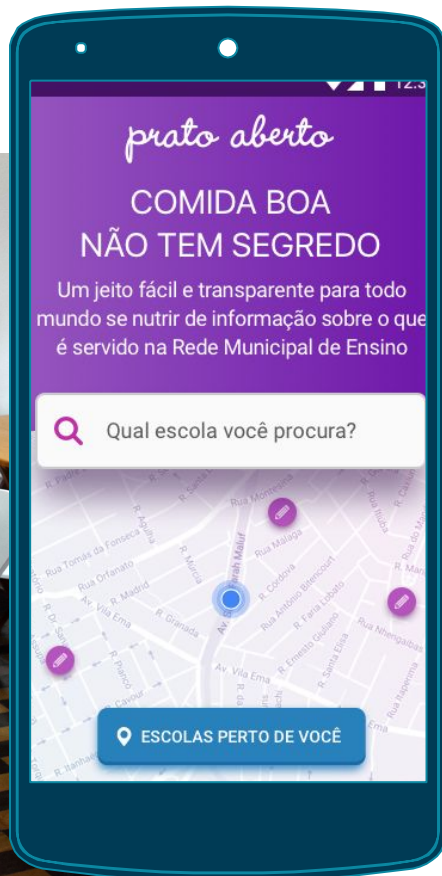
12:3

prato aberto

COMIDA BOA
NÃO TEM SEGREDO

Um jeito fácil e transparente para todo mundo se nutrir de informação sobre o que é servido na Rede Municipal de Ensino

Qual escola você procura?

Rua Montevideu
Rua Tomás da Fonseca
Rua Orfanato
Rua Madrid
R. Mirtia
Rua Malaga
R. Cordovil
Av. Vila Ema
R. Granada
Rua Antonio Bitencourt
R. Faria Lobato
Rua Nhengaibas
Av. Vila Ema
R. Ernesto Giuliano
R. Santa Elisa
Av. Sarah Maluf
R. Aguilas
R. Piancó
Rua Cascavel
Rua Barbosa
R. Itiúba
R. Caiubi

ESCOLAS PERTO DE VOCÊ